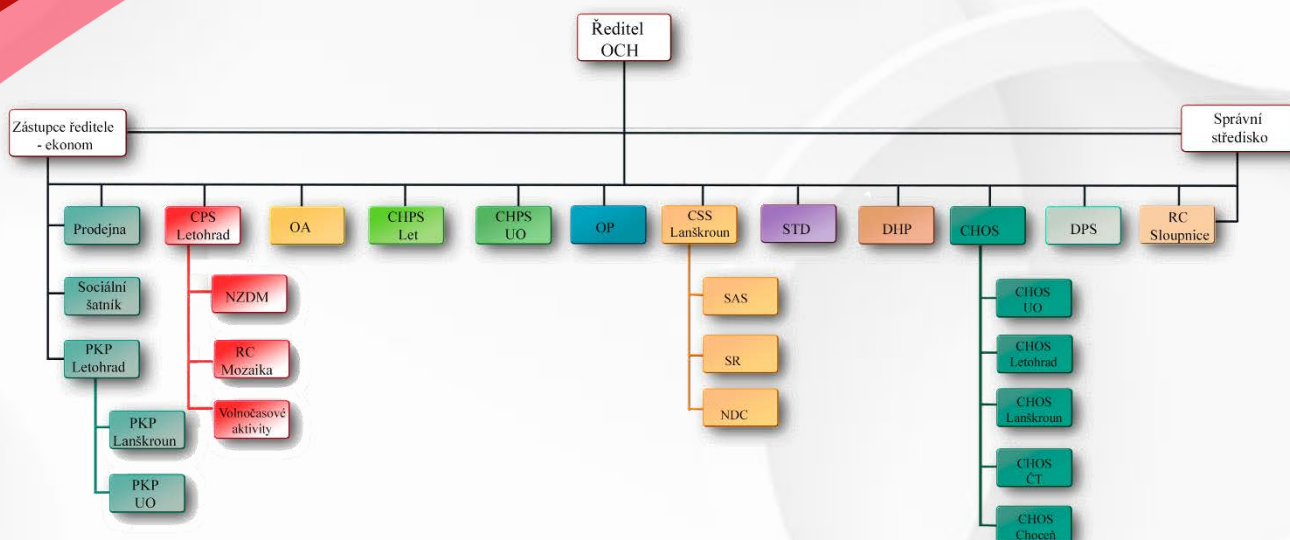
Ředitel OCH

Zástupce ředitele - ekonom

Správní středisko

Prodejna

CPS Letohrad

OA

CHPS Let

CHPS UO

OP

CSS Lanškroun

STD

DHP

CHOS

DPS

RC Sloupnice

Sociální šatník

PKP Letohrad

PKP Lanškroun

PKP UO

NZDM

RC Mozaika

Volnočasové aktivity

SAS

SR

NDC

CHOS UO

CHOS Letohrad

CHOS Lanškroun

CHOS ČT

CHOS Choceň